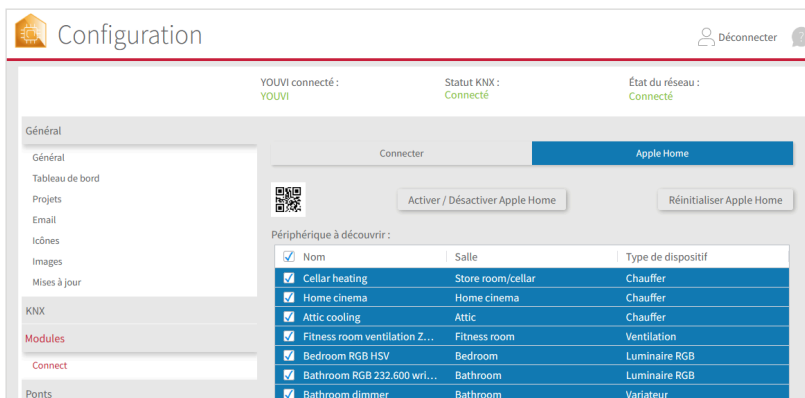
Configuration

Déconnecter

YOUVI connecté :
YOUVI

Statut KNX :
Connecté

État du réseau :
Connecté

Général

Général
Tableau de bord
Projets
Email
Icônes
Images
Mises à jour

KNX

Modules

Connect

Ponts

Connecter

Apple Home

Activer / Désactiver Apple Home

Réinitialiser Apple Home

Périphérique à découvrir :

| ☑ Nom | Salle | Type de dispositif |
|---|---|---|
| ☑ Cellar heating | Store room/cellar | Chauffer |
| ☑ Home cinema | Home cinema | Chauffer |
| ☑ Attic cooling | Attic | Chauffer |
| ☑ Fitness room ventilation Z... | Fitness room | Ventilation |
| ☑ Bedroom RGB HSV | Bedroom | Luminaire RGB |
| ☑ Bathroom RGB 232.600 wri... | Bathroom | Luminaire RGB |
| ☑ Bathroom dimmer | Bathroom | Variateur |